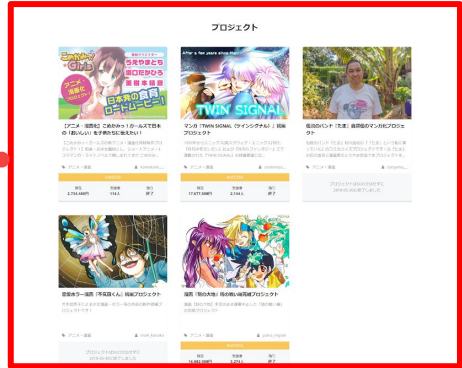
プロジェクト

【アニメ（短編化）ごめわかトリガールズで日本の「おいしい」を子供たちに伝えたい！

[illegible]

アニメ・漫画

支援総額 2,754,440円 | 支援者 114人 | 残り 終了

マンガ「TWIN SIGNAL（ツインシグナル）」復刻プロジェクト

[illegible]

アニメ・漫画

SUCCESS

支援総額 17,877,000円 | 支援者 2,144人 | 残り 終了

伝説のバンド「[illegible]」原作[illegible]のマンガ化プロジェクト

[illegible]

アニメ・漫画

プロジェクトは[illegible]しました

恐竜カラー漫画「不死鳥くん」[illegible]プロジェクト

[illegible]

アニメ・漫画

プロジェクトは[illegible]しました

漫画「闇の大地」他の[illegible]プロジェクト

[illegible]

アニメ・漫画

SUCCESS

支援総額 16,082,000円 | 支援者 3,273人 | 残り 終了